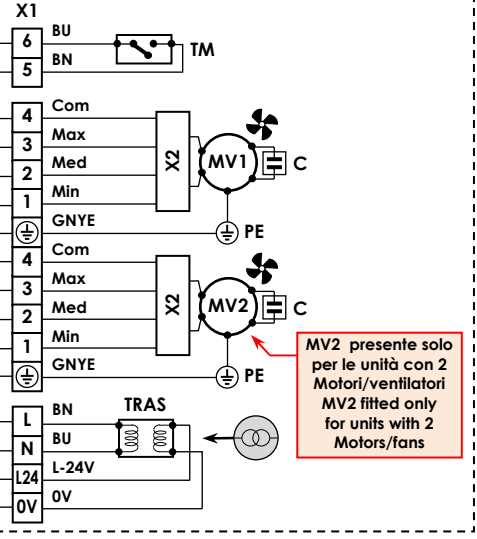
X1

6
5
BU
BN
TM

4
3
2
1
Com
Max
Med
Min
GNYE
X2
MV1
C
PE

4
3
2
1
Com
Max
Med
Min
GNYE
X2
MV2
C
PE

MV2 presente solo per le unità con 2 Motori/ventilatori MV2 fitted only for units with 2 Motors/fans

L
N
L24
0V
BN
BU
L-24V
0V
TRAS